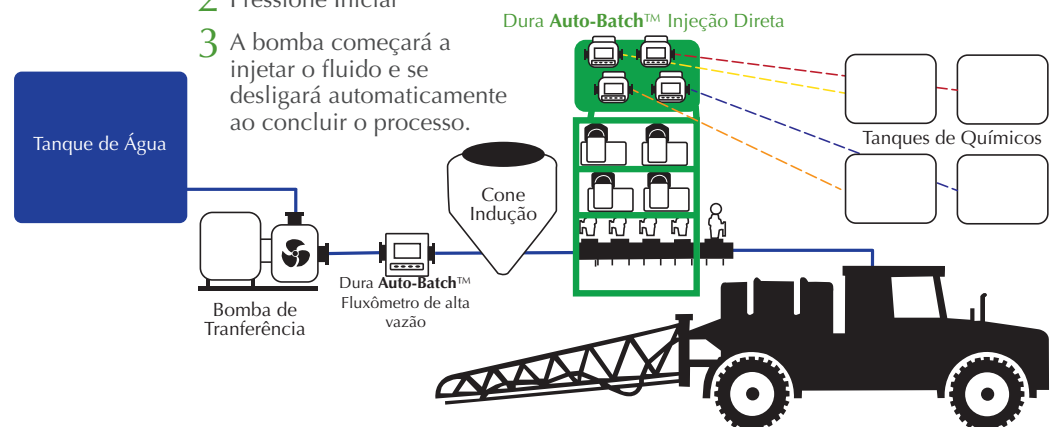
2 Pressione Iniciar

3 A bomba começará a injetar o fluido e se desligará automaticamente ao concluir o processo.

Dura **Auto-Batch**™ Injeção Direta

Tanque de Água

Tanques de Químicos

Cone Indução

Bomba de Tranferência

Dura **Auto-Batch**™ Fluxômetro de alta vazão